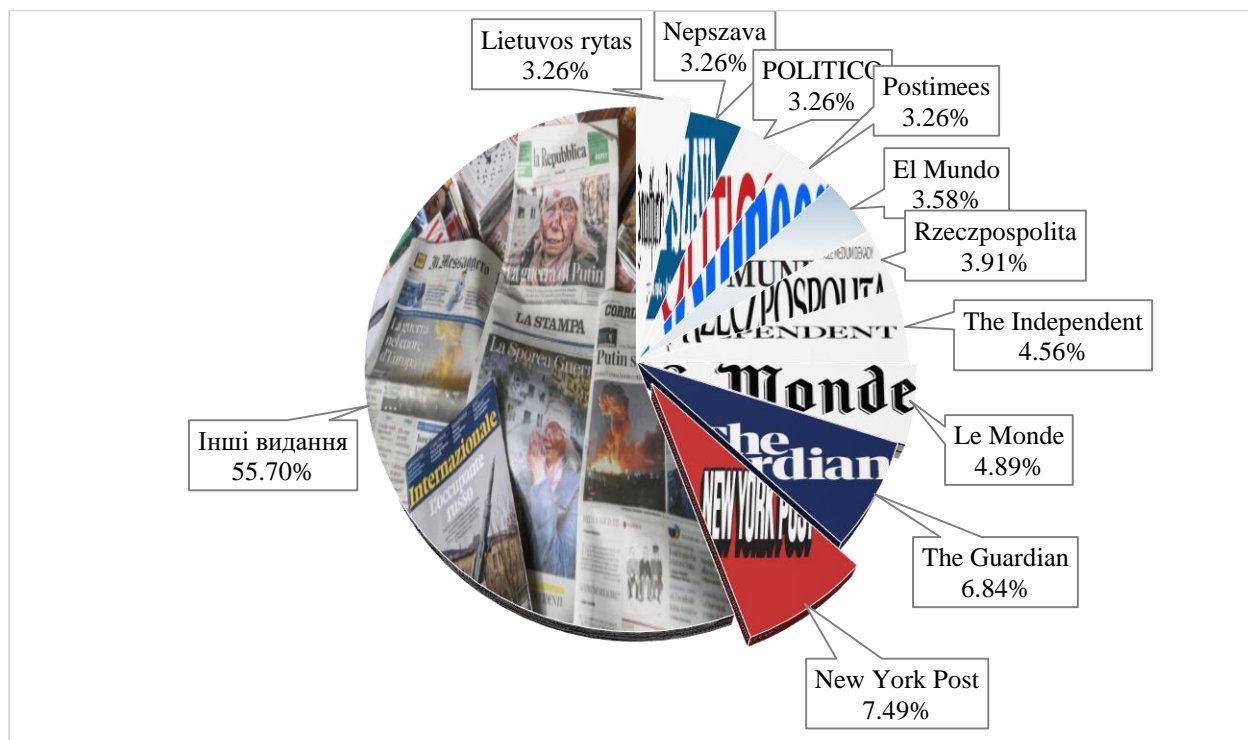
Lietuvos rytas
3.26%

Nepszava
3.26%

POLITICO
3.26%

Postimees
3.26%

El Mundo
3.58%

Rzeczpospolita
3.91%

The Independent
4.56%

Le Monde
4.89%

The Guardian
6.84%

New York Post
7.49%

Інші видання
55.70%